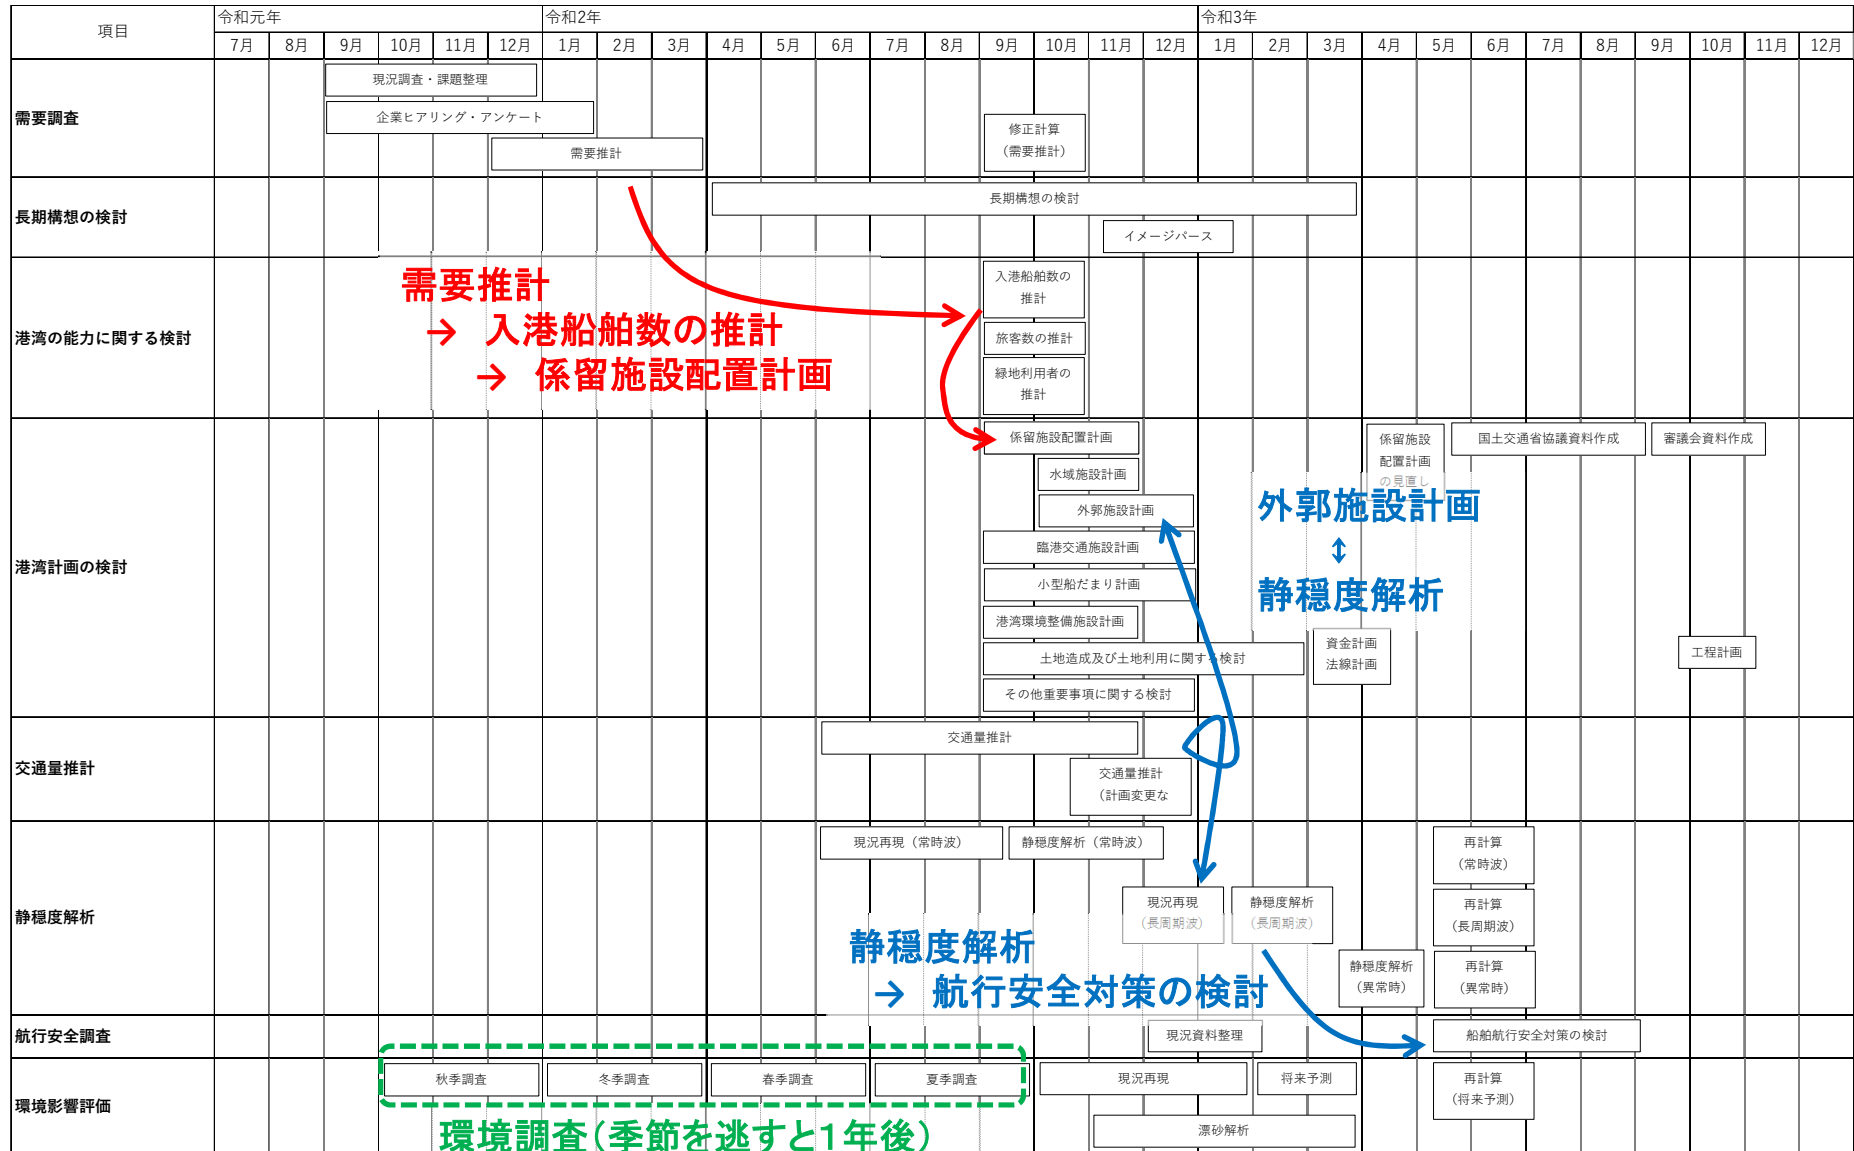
| 項目 | 令和元年 | | | | | | 令和2年 | | | | | | | | | | | | 令和3年 | | | | | | | | | | | |
|---|---|---|---|---|---|---|---|---|---|---|---|---|---|---|---|---|---|---|---|---|---|---|---|---|---|---|---|---|---|---|
| | 7月 | 8月 | 9月 | 10月 | 11月 | 12月 | 1月 | 2月 | 3月 | 4月 | 5月 | 6月 | 7月 | 8月 | 9月 | 10月 | 11月 | 12月 | 1月 | 2月 | 3月 | 4月 | 5月 | 6月 | 7月 | 8月 | 9月 | 10月 | 11月 | 12月 |
| 需要調査 | | | | | | | | | | | | | | | | | | | | | | | | | | | | | | |
| 長期構想の検討 | | | | | | | | | | | | | | | | | | | | | | | | | | | | | | |
| 港湾の能力に関する検討 | | | | | | | | | | | | | | | | | | | | | | | | | | | | | | |
| 港湾計画の検討 | | | | | | | | | | | | | | | | | | | | | | | | | | | | | | |
| 交通量推計 | | | | | | | | | | | | | | | | | | | | | | | | | | | | | | |
| 静穏度解析 | | | | | | | | | | | | | | | | | | | | | | | | | | | | | | |
| 航行安全調査 | | | | | | | | | | | | | | | | | | | | | | | | | | | | | | |
| 環境影響評価 | | | | | | | | | | | | | | | | | | | | | | | | | | | | | | |

現況調査・課題整理
企業ヒアリング・アンケート
需要推計
修正計算（需要推計）
長期構想の検討
イメージパース
入港船舶数の推計
旅客数の推計
緑地利用者の推計
係留施設配置計画
水域施設設計画
外郭施設計画
臨港交通施設計画
小型船だまり計画
港湾環境整備施設計画
土地造成及び土地利用に関する検討
その他重要事項に関する検討
係留施設配置計画の見直し
国土交通省協議資料作成
審議会資料作成
資金計画 法線計画
工程計画
交通量推計
交通量推計（計画変更な
現況再現（常時波）
静穏度解析（常時波）
現況再現（長周期波）
静穏度解析（長周期波）
静穏度解析（異常時）
再計算（常時波）
再計算（長周期波）
再計算（異常時）
現況資料整理
船舶航行安全対策の検討
秋季調査
冬季調査
春季調査
夏季調査
現況再現
将来予測
再計算（将来予測）
漂砂解析

需要推計
→ 入港船舶数の推計
→ 係留施設配置計画

外郭施設計画
↕
静穏度解析

静穏度解析
→ 航行安全対策の検討

環境調査（季節を逃すと1年後）